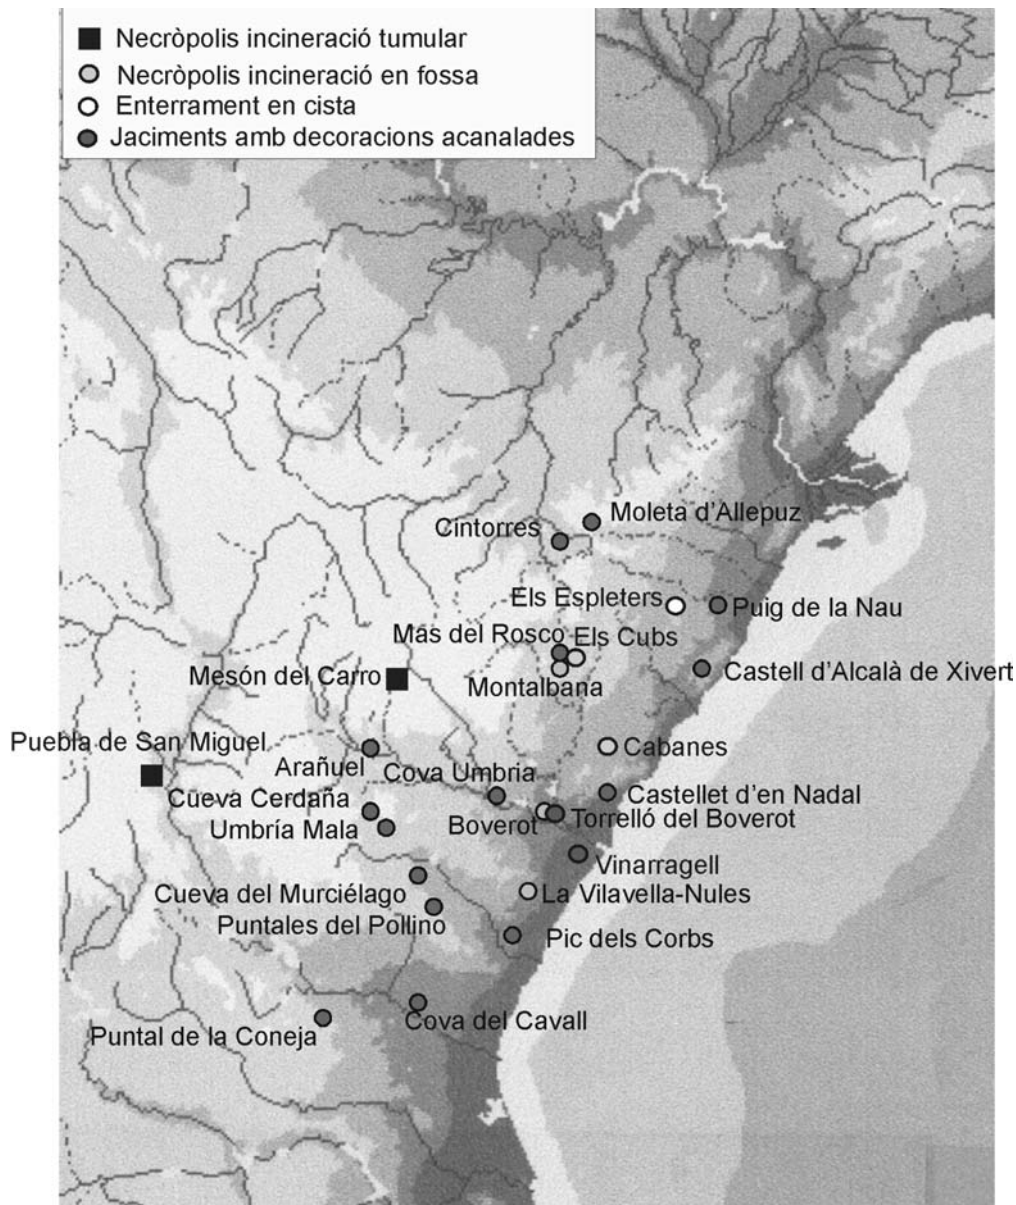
Necròpolis incineració tumular
Necròpolis incineració en fossa
Enterrament en cista
Jaciments amb decoracions acanalades

Moleta d'Allepuz
Cintorres
Els Espleters
Puig de la Nau
Mas del Rosco
Els Cubs
Mesón del Carro
Montalbana
Castell d'Alcalà de Xivert
Puebla de San Miguel
Arañuel
Cabanes
Cova Umbria
Cueva Cerdaña
Castellet d'en Nadal
Umbría Mala
Boverot
Torrelló del Boverot
Vinarragell
Cueva del Murciélago
La Vilavella-Nules
Puntales del Pollino
Pic dels Corbs
Cova del Cavall
Puntal de la Coneja